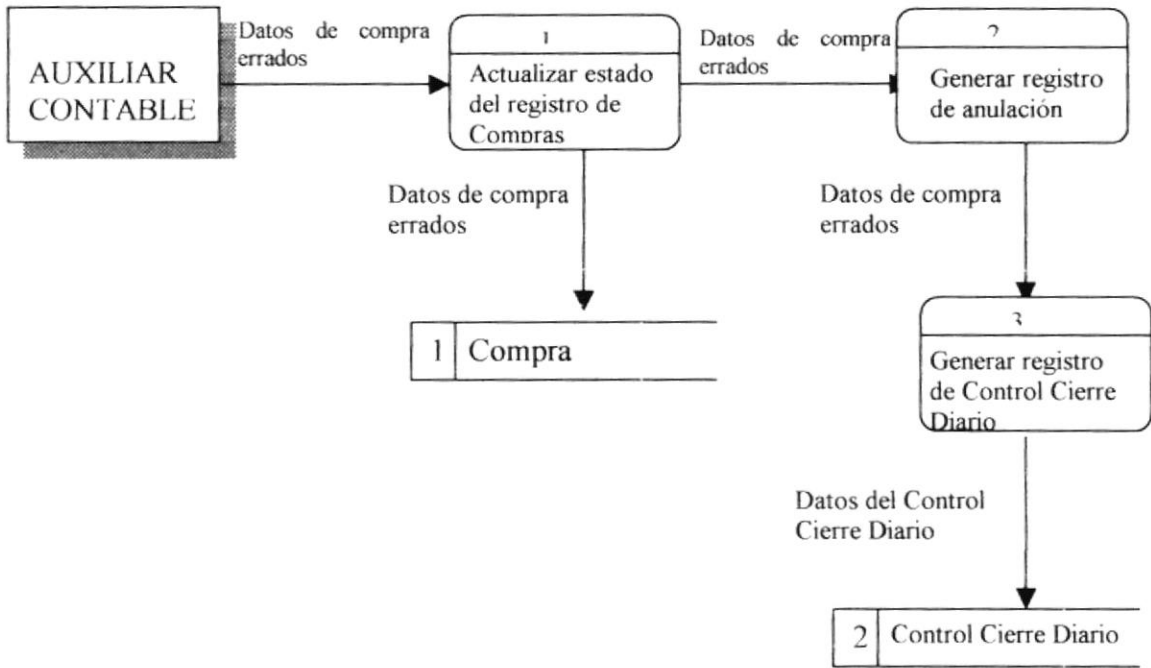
AUXILIAR CONTABLE

Datos de compra errados

1
Actualizar estado del registro de Compras

Datos de compra errados

2
Generar registro de anulación

Datos de compra errados

Datos de compra errados

1 | Compra

3
Generar registro de Control Cierre Diario

Datos del Control Cierre Diario

2 | Control Cierre Diario